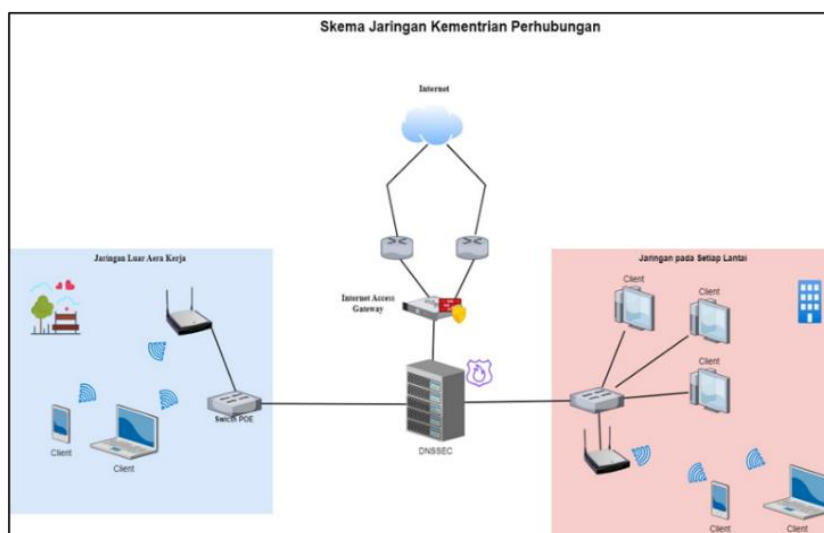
Skema Jaringan Kementrian Perhubungan

Internet

Jaringan Luar Aera Kerja

Internet Access Gateway

Jaringan pada Setiap Lantai

Client

Client

Client

Switch POE

DNSSEC

Client

Client

Client

Client